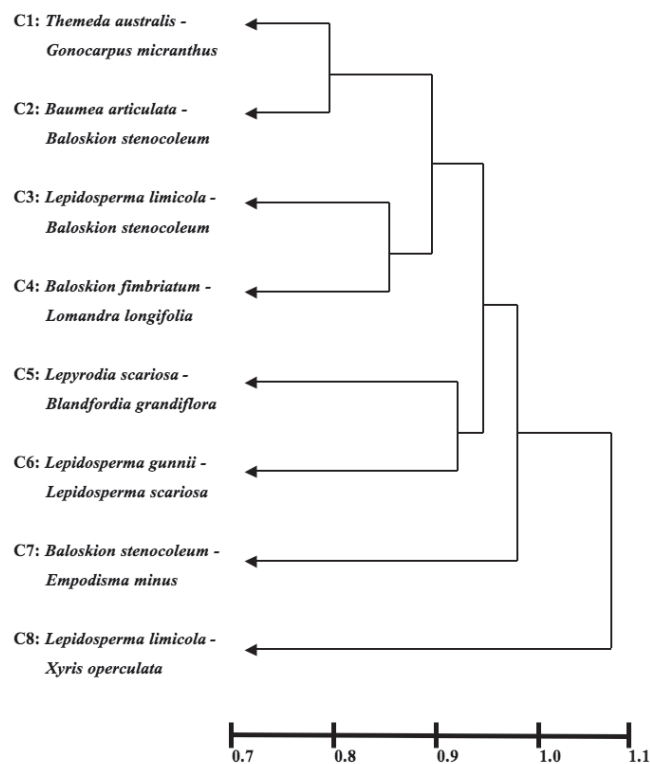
C1: Themeda australis - Gonocarpus micranthus

C2: Baumea articulata - Baloskion stenocoleum

C3: Lepidosperma limicola - Baloskion stenocoleum

C4: Baloskion fimbriatum - Lomandra longifolia

C5: Lepyrodia scariosa - Blandfordia grandiflora

C6: Lepidosperma gunnii - Lepidosperma scariosa

C7: Baloskion stenocoleum - Empodisma minus

C8: Lepidosperma limicola - Xyris operculata

0.7 0.8 0.9 1.0 1.1